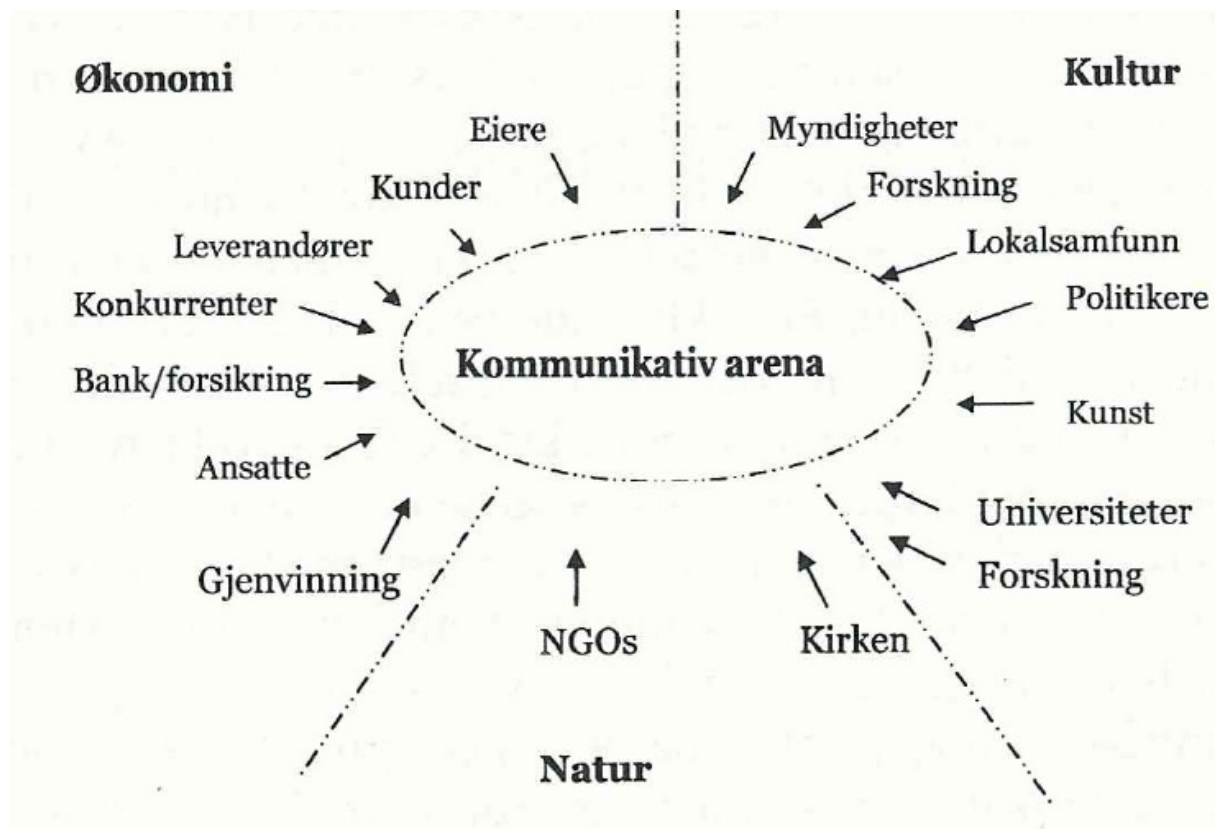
Økonomi

Kultur

Eiere

Myndigheter

Kunder

Forskning

Leverandører

Lokalsamfunn

Konkurrenter

Politikere

Kommunikativ arena

Bank/forsikring

Kunst

Ansatte

Universiteter

Gjenvinning

Forskning

NGOs

Kirken

Natur